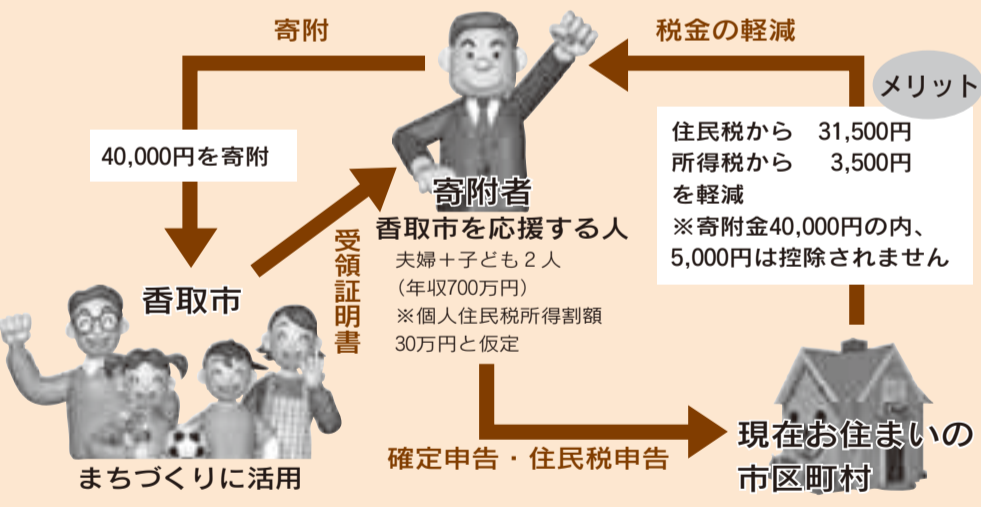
寄附

40,000円を寄附

香取市

まちづくりに活用

寄附者
香取市を応援する人

夫婦＋子ども２人
（年収700万円）
※個人住民税所得割額
30万円と仮定

受領証明書

確定申告・住民税申告

税金の軽減

メリット

住民税から　31,500円
所得税から　　3,500円
を軽減
※寄附金40,000円の内、
5,000円は控除されません

現在お住まいの
市区町村